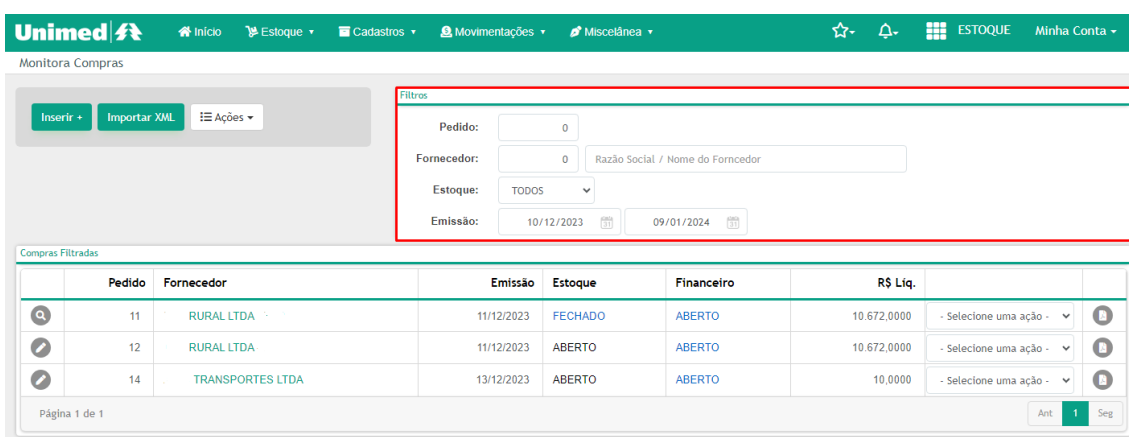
Unimed

Início Estoque ▾ Cadastros ▾ Movimentações ▾ Miscelânea ▾ ESTOQUE Minha Conta ▾

Monitora Compras

Inserir + Importar XML Ações ▾

Filtros

Pedido: 0

Fornecedor: 0 Razão Social / Nome do Forncedor

Estoque: TODOS

Emissão: 10/12/2023 09/01/2024

Compras Filtradas

| | Pedido | Fornecedor | Emissão | Estoque | Financeiro | R$ Líq. | | |
|---|---|---|---|---|---|---|---|---|
| | 11 | RURAL LTDA | 11/12/2023 | FECHADO | ABERTO | 10.672,0000 | - Selecione uma ação - | |
| | 12 | RURAL LTDA | 11/12/2023 | ABERTO | ABERTO | 10.672,0000 | - Selecione uma ação - | |
| | 14 | TRANSPORTES LTDA | 13/12/2023 | ABERTO | ABERTO | 10,0000 | - Selecione uma ação - | |

Página 1 de 1

Ant 1 Seg